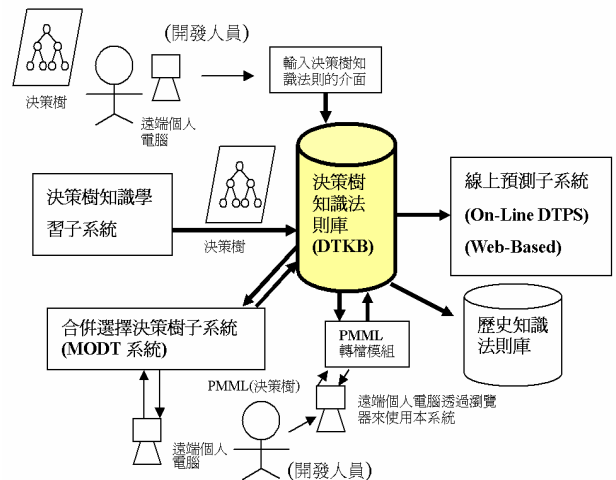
(開發人員)

決策樹

遠端個人電腦

輸入決策樹知識法則的介面

決策樹知識學習子系統

決策樹

決策樹知識法則庫(DTKB)

線上預測子系統
(On-Line DTPS)
(Web-Based)

合併選擇決策樹子系統(MODT 系統)

PMML轉檔模組

歷史知識法則庫

PMML(決策樹)

遠端個人電腦

遠端個人電腦透過瀏覽器來使用本系統

(開發人員)